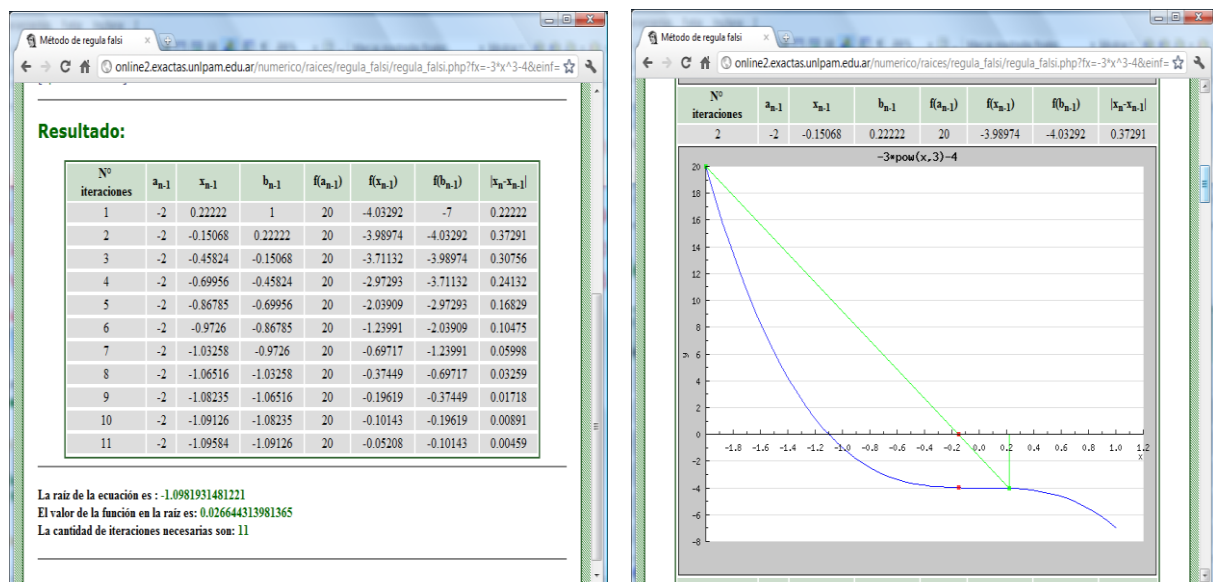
Método de regula falsi

online2.exactas.unlpam.edu.ar/numerico/raices/regula_falsi/regula_falsi.php?fx=-3*x^3-4&einf=

Resultado:

| Nº iteraciones | $a_{n-1}$ | $x_{n-1}$ | $b_{n-1}$ | $f(a_{n-1})$ | $f(x_{n-1})$ | $f(b_{n-1})$ | $\|x_n-x_{n-1}\|$ |
|---|---|---|---|---|---|---|---|
| 1 | -2 | 0.22222 | 1 | 20 | -4.03292 | -7 | 0.22222 |
| 2 | -2 | -0.15068 | 0.22222 | 20 | -3.98974 | -4.03292 | 0.37291 |
| 3 | -2 | -0.45824 | -0.15068 | 20 | -3.71132 | -3.98974 | 0.30756 |
| 4 | -2 | -0.69956 | -0.45824 | 20 | -2.97293 | -3.71132 | 0.24132 |
| 5 | -2 | -0.86785 | -0.69956 | 20 | -2.03909 | -2.97293 | 0.16829 |
| 6 | -2 | -0.9726 | -0.86785 | 20 | -1.23991 | -2.03909 | 0.10475 |
| 7 | -2 | -1.03258 | -0.9726 | 20 | -0.69717 | -1.23991 | 0.05998 |
| 8 | -2 | -1.06516 | -1.03258 | 20 | -0.37449 | -0.69717 | 0.03259 |
| 9 | -2 | -1.08235 | -1.06516 | 20 | -0.19619 | -0.37449 | 0.01718 |
| 10 | -2 | -1.09126 | -1.08235 | 20 | -0.10143 | -0.19619 | 0.00891 |
| 11 | -2 | -1.09584 | -1.09126 | 20 | -0.05208 | -0.10143 | 0.00459 |

La raíz de la ecuación es : -1.0981931481221
El valor de la función en la raíz es: 0.026644313981365
La cantidad de iteraciones necesarias son: 11

Método de regula falsi

online2.exactas.unlpam.edu.ar/numerico/raices/regula_falsi/regula_falsi.php?fx=-3*x^3-4&einf=

| Nº iteraciones | $a_{n-1}$ | $x_{n-1}$ | $b_{n-1}$ | $f(a_{n-1})$ | $f(x_{n-1})$ | $f(b_{n-1})$ | $\|x_n-x_{n-1}\|$ |
|---|---|---|---|---|---|---|---|
| 2 | -2 | -0.15068 | 0.22222 | 20 | -3.98974 | -4.03292 | 0.37291 |

-3*pow(x,3)-4

20 18 16 14 12 10 8 6 4 2 0 -2 -4 -6 -8
y
-1.8 -1.6 -1.4 -1.2 -1.0 -0.8 -0.6 -0.4 -0.2 0.0 0.2 0.4 0.6 0.8 1.0 1.2
x